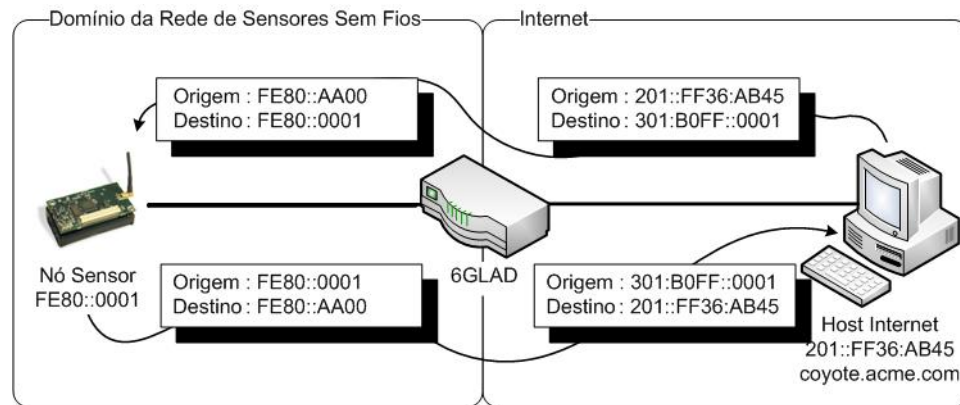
Domínio da Rede de Sensores Sem Fios

Internet

Origem : FE80::AA00
Destino : FE80::0001

Origem : 201::FF36:AB45
Destino : 301:B0FF::0001

Nó Sensor
FE80::0001

Origem : FE80::0001
Destino : FE80::AA00

6GLAD

Origem : 301:B0FF::0001
Destino : 201::FF36:AB45

Host Internet
201::FF36:AB45
coyote.acme.com